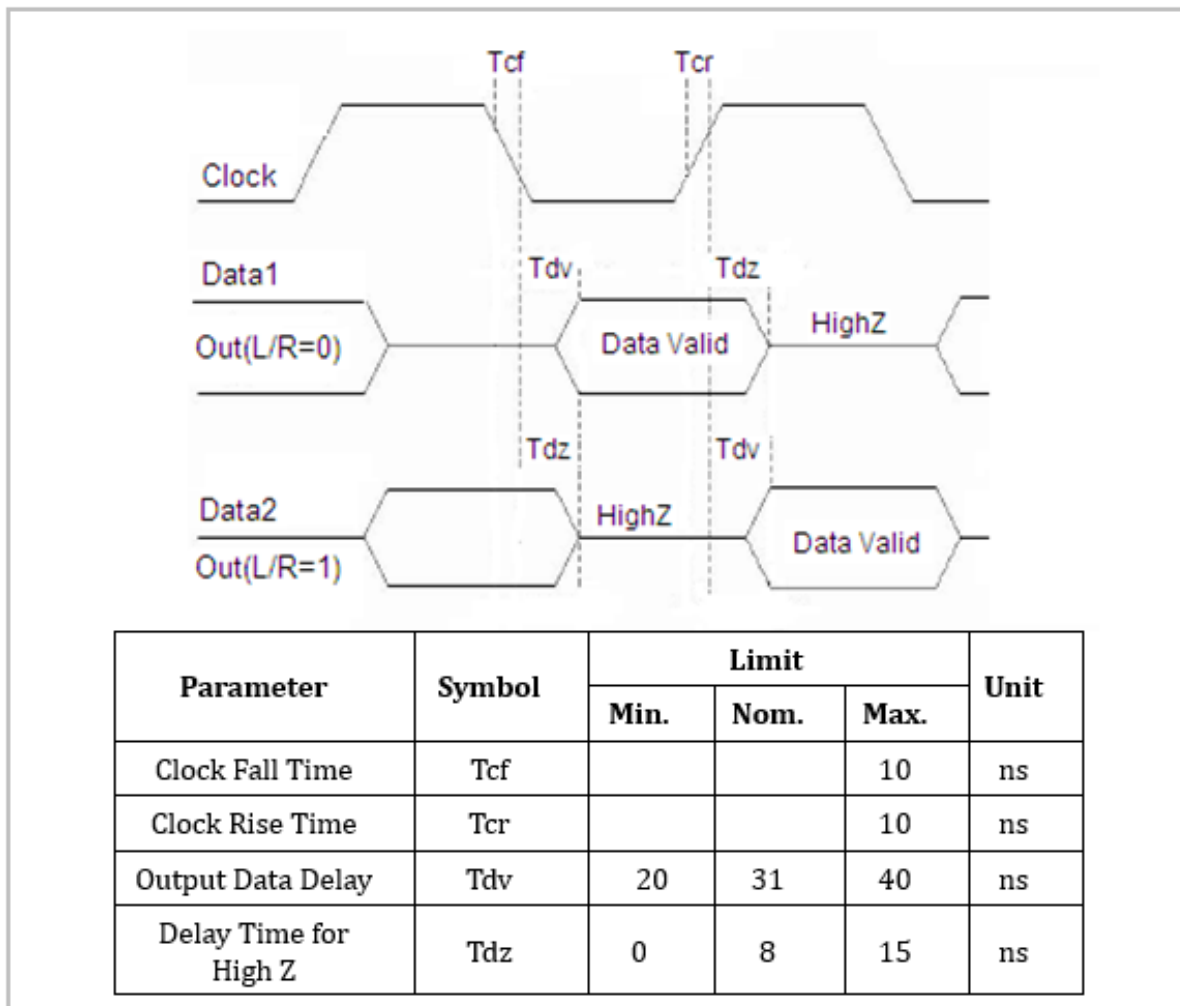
Tcf

Tcr

Clock

Data1

Out(L/R=0)

Tdv

Tdz

Data Valid

HighZ

Tdz

Tdv

Data2

Out(L/R=1)

HighZ

Data Valid

| Parameter | Symbol | Limit Min. | Limit Nom. | Limit Max. | Unit |
|---|---|---|---|---|---|
| Clock Fall Time | Tcf | | | 10 | ns |
| Clock Rise Time | Tcr | | | 10 | ns |
| Output Data Delay | Tdv | 20 | 31 | 40 | ns |
| Delay Time for High Z | Tdz | 0 | 8 | 15 | ns |